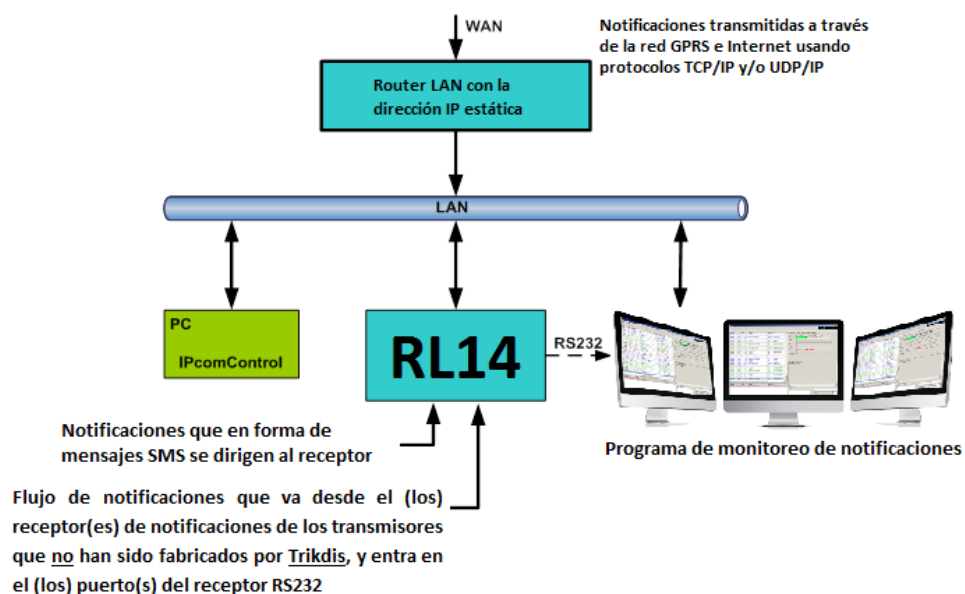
WAN

Notificaciones transmitidas a través de la red GPRS e Internet usando protocolos TCP/IP y/o UDP/IP

Router LAN con la dirección IP estática

LAN

PC

IPcomControl

RL14

RS232

Notificaciones que en forma de mensajes SMS se dirigen al receptor

Programa de monitoreo de notificaciones

Flujo de notificaciones que va desde el (los) receptor(es) de notificaciones de los transmisores que no han sido fabricados por Trikdis, y entra en el (los) puerto(s) del receptor RS232